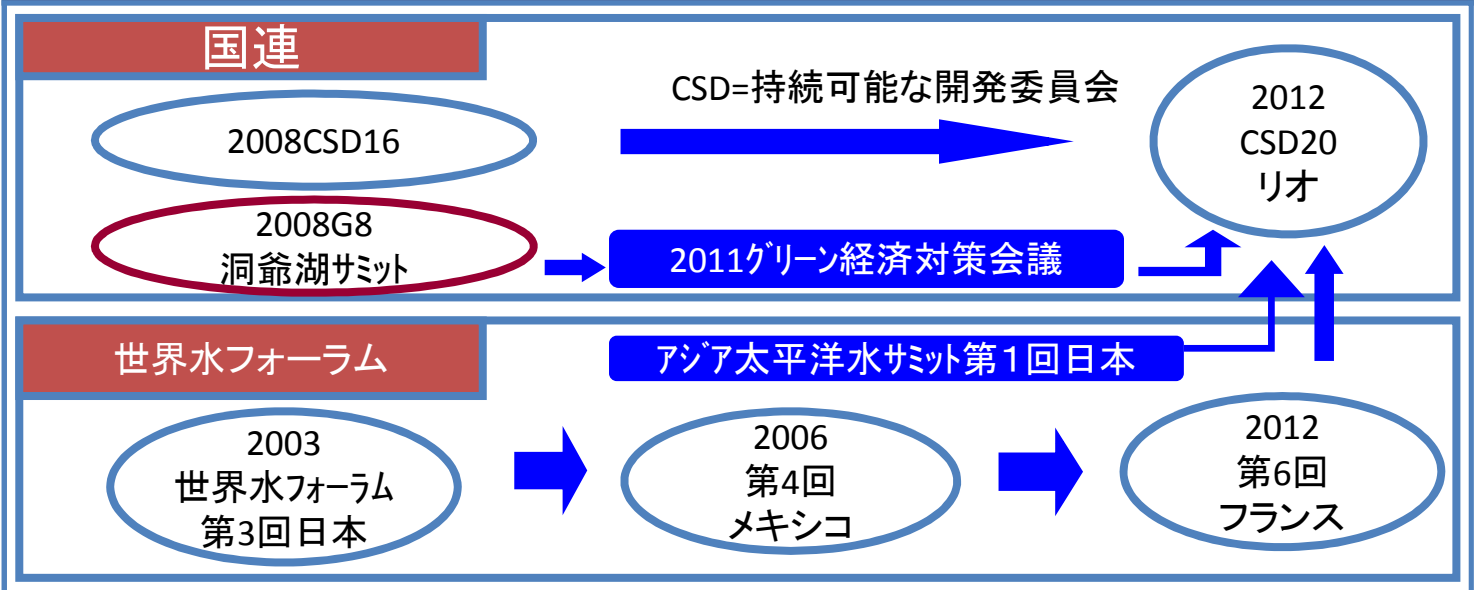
国連

CSD=持続可能な開発委員会

2008CSD16

2012
CSD20
リオ

2008G8
洞爺湖サミット

2011グリーン経済対策会議

世界水フォーラム

アジア太平洋水サミット第1回日本

2003
世界水フォーラム
第3回日本

2006
第4回
メキシコ

2012
第6回
フランス